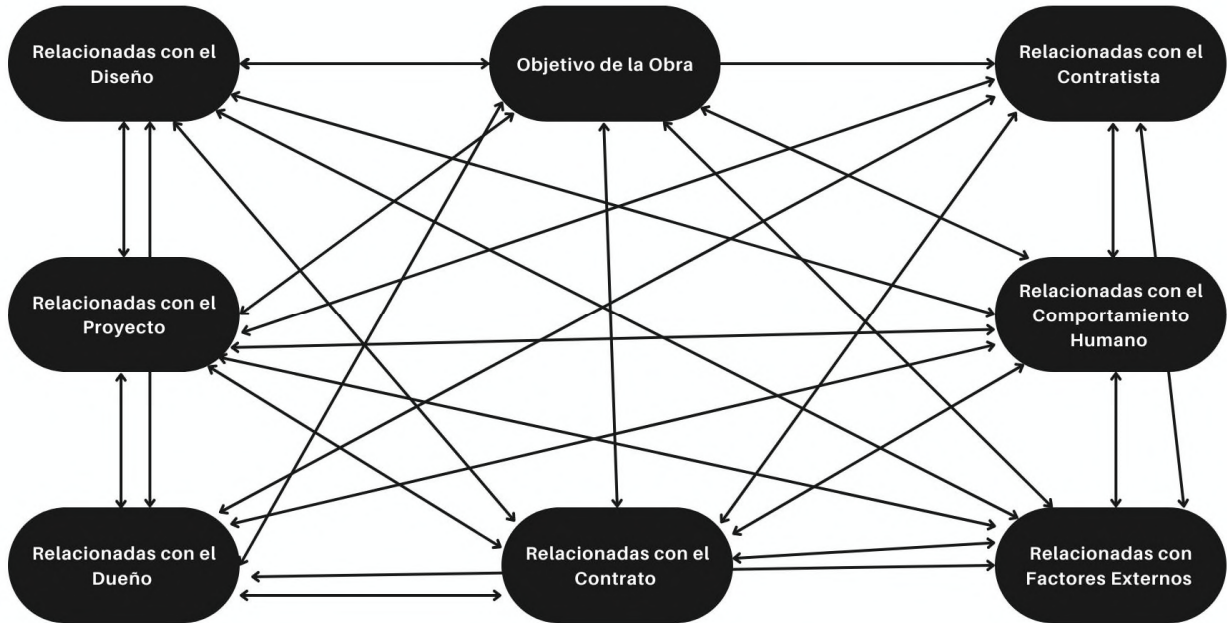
Relacionadas con el Diseño

Objetivo de la Obra

Relacionadas con el Contratista

Relacionadas con el Proyecto

Relacionadas con el Comportamiento Humano

Relacionadas con el Dueño

Relacionadas con el Contrato

Relacionadas con Factores Externos